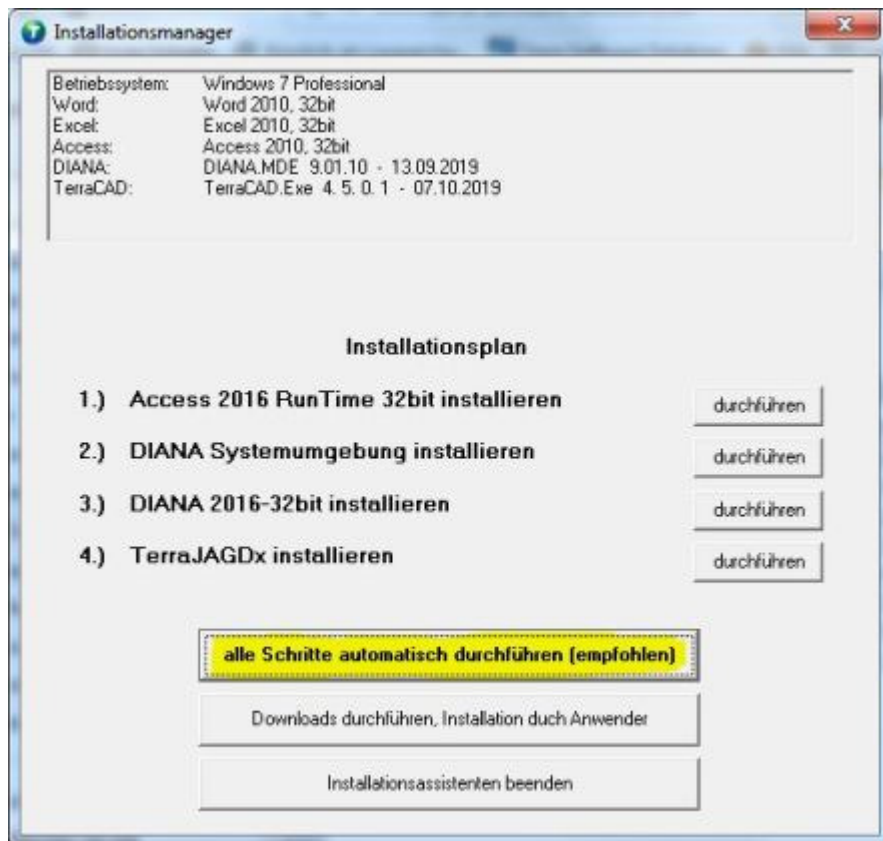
Installationsmanager

| | |
|---|---|
| Betriebssystem: | Windows 7 Professional |
| Word: | Word 2010, 32bit |
| Excel: | Excel 2010, 32bit |
| Access: | Access 2010, 32bit |
| DIANA: | DIANA.MDE 9.01.10 - 13.09.2019 |
| TerraCAD: | TerraCAD.Exe 4. 5. 0. 1 - 07.10.2019 |

Installationsplan

1.) Access 2016 RunTime 32bit installieren
durchführen

2.) DIANA Systemumgebung installieren
durchführen

3.) DIANA 2016-32bit installieren
durchführen

4.) TerraJAGDx installieren
durchführen

alle Schritte automatisch durchführen (empfohlen)

Downloads durchführen, Installation duch Anwender

Installationsassistenten beenden